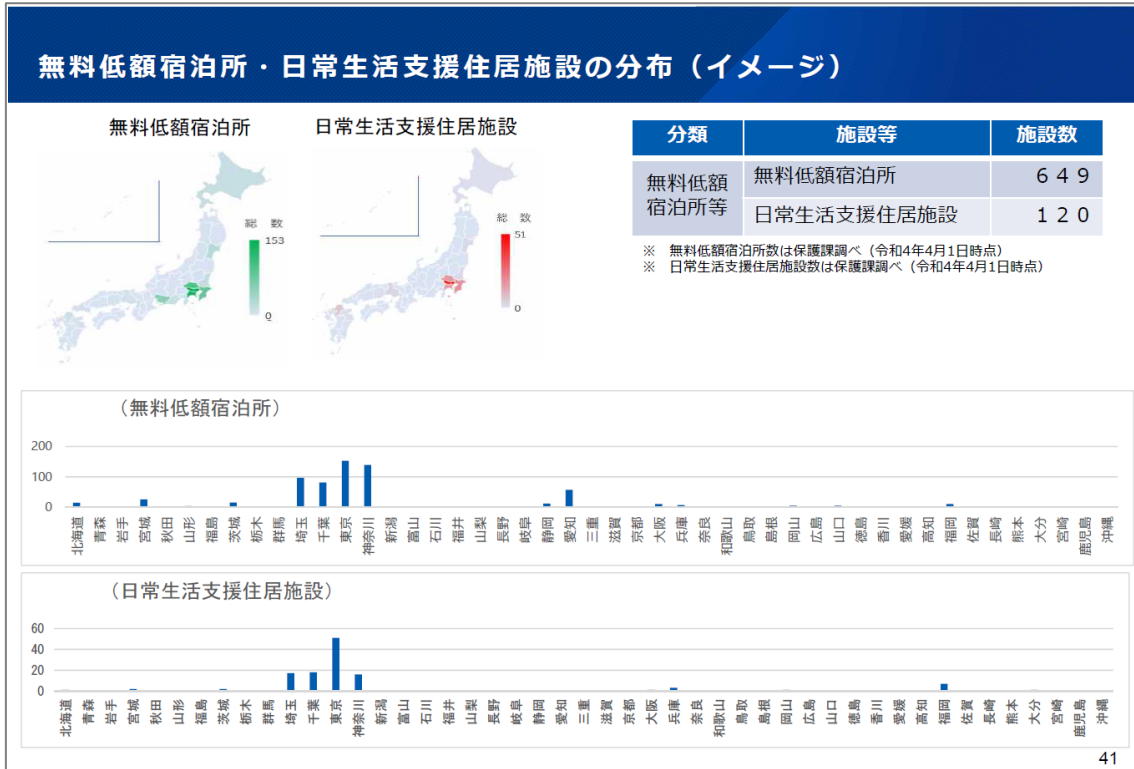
無料低額宿泊所・日常生活支援住居施設の分布（イメージ）

無料低額宿泊所

総数
153
0

日常生活支援住居施設

総数
51
0

| 分類 | 施設等 | 施設数 |
|---|---|---|
| 無料低額宿泊所等 | 無料低額宿泊所 | ６４９ |
| | 日常生活支援住居施設 | １２０ |

※　無料低額宿泊所数は保護課調べ（令和4年4月1日時点）
※　日常生活支援住居施設数は保護課調べ（令和4年4月1日時点）

（無料低額宿泊所）

200
100
0

北海道 青森 岩手 宮城 秋田 山形 福島 茨城 栃木 群馬 埼玉 千葉 東京 神奈川 新潟 富山 石川 福井 山梨 長野 岐阜 静岡 愛知 三重 滋賀 京都 大阪 兵庫 奈良 和歌山 鳥取 島根 岡山 広島 山口 徳島 香川 愛媛 高知 福岡 佐賀 長崎 熊本 大分 宮崎 鹿児島 沖縄

（日常生活支援住居施設）

60
40
20
0

北海道 青森 岩手 宮城 秋田 山形 福島 茨城 栃木 群馬 埼玉 千葉 東京 神奈川 新潟 富山 石川 福井 山梨 長野 岐阜 静岡 愛知 三重 滋賀 京都 大阪 兵庫 奈良 和歌山 鳥取 島根 岡山 広島 山口 徳島 香川 愛媛 高知 福岡 佐賀 長崎 熊本 大分 宮崎 鹿児島 沖縄

41